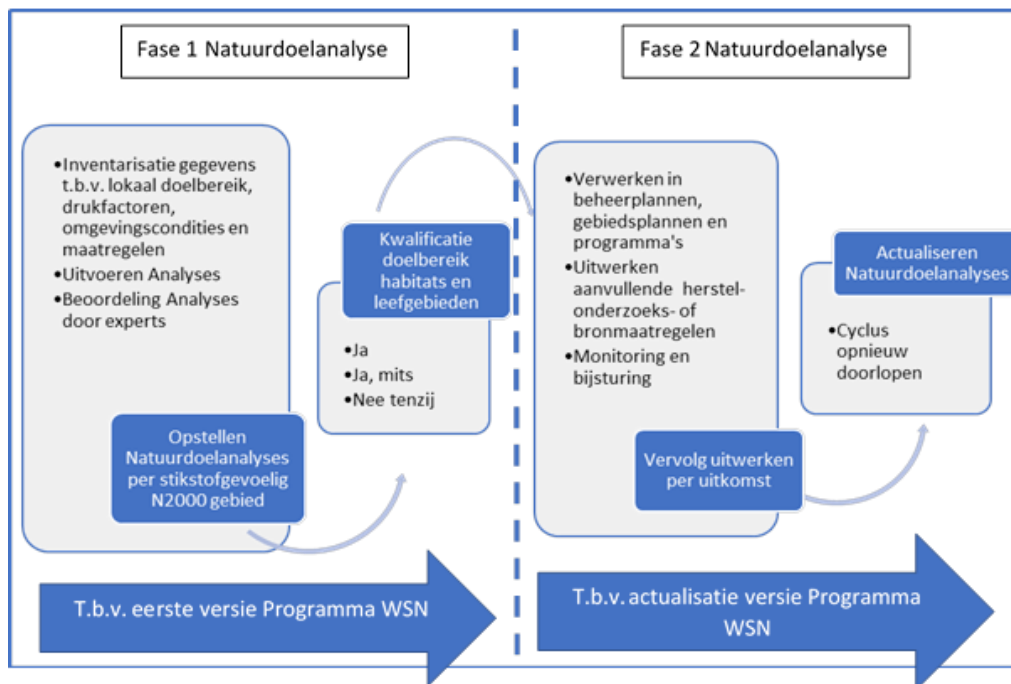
Fase 1 Natuurdoelanalyse

Fase 2 Natuurdoelanalyse

•Inventarisatie gegevens t.b.v. lokaal doelbereik, drukfactoren, omgevingscondities en maatregelen
•Uitvoeren Analyses
•Beoordeling Analyses door experts

Opstellen Natuurdoelanalyses per stikstofgevoelig N2000 gebied

Kwalificatie doelbereik habitats en leefgebieden

•Ja
•Ja, mits
•Nee tenzij

•Verwerken in beheerplannen, gebiedsplannen en programma's
•Uitwerken aanvullende herstel- onderzoeks- of bronmaatregelen
•Monitoring en bijsturing

Vervolg uitwerken per uitkomst

Actualiseren Natuurdoelanalyses

•Cyclus opnieuw doorlopen

T.b.v. eerste versie Programma WSN

T.b.v. actualisatie versie Programma WSN